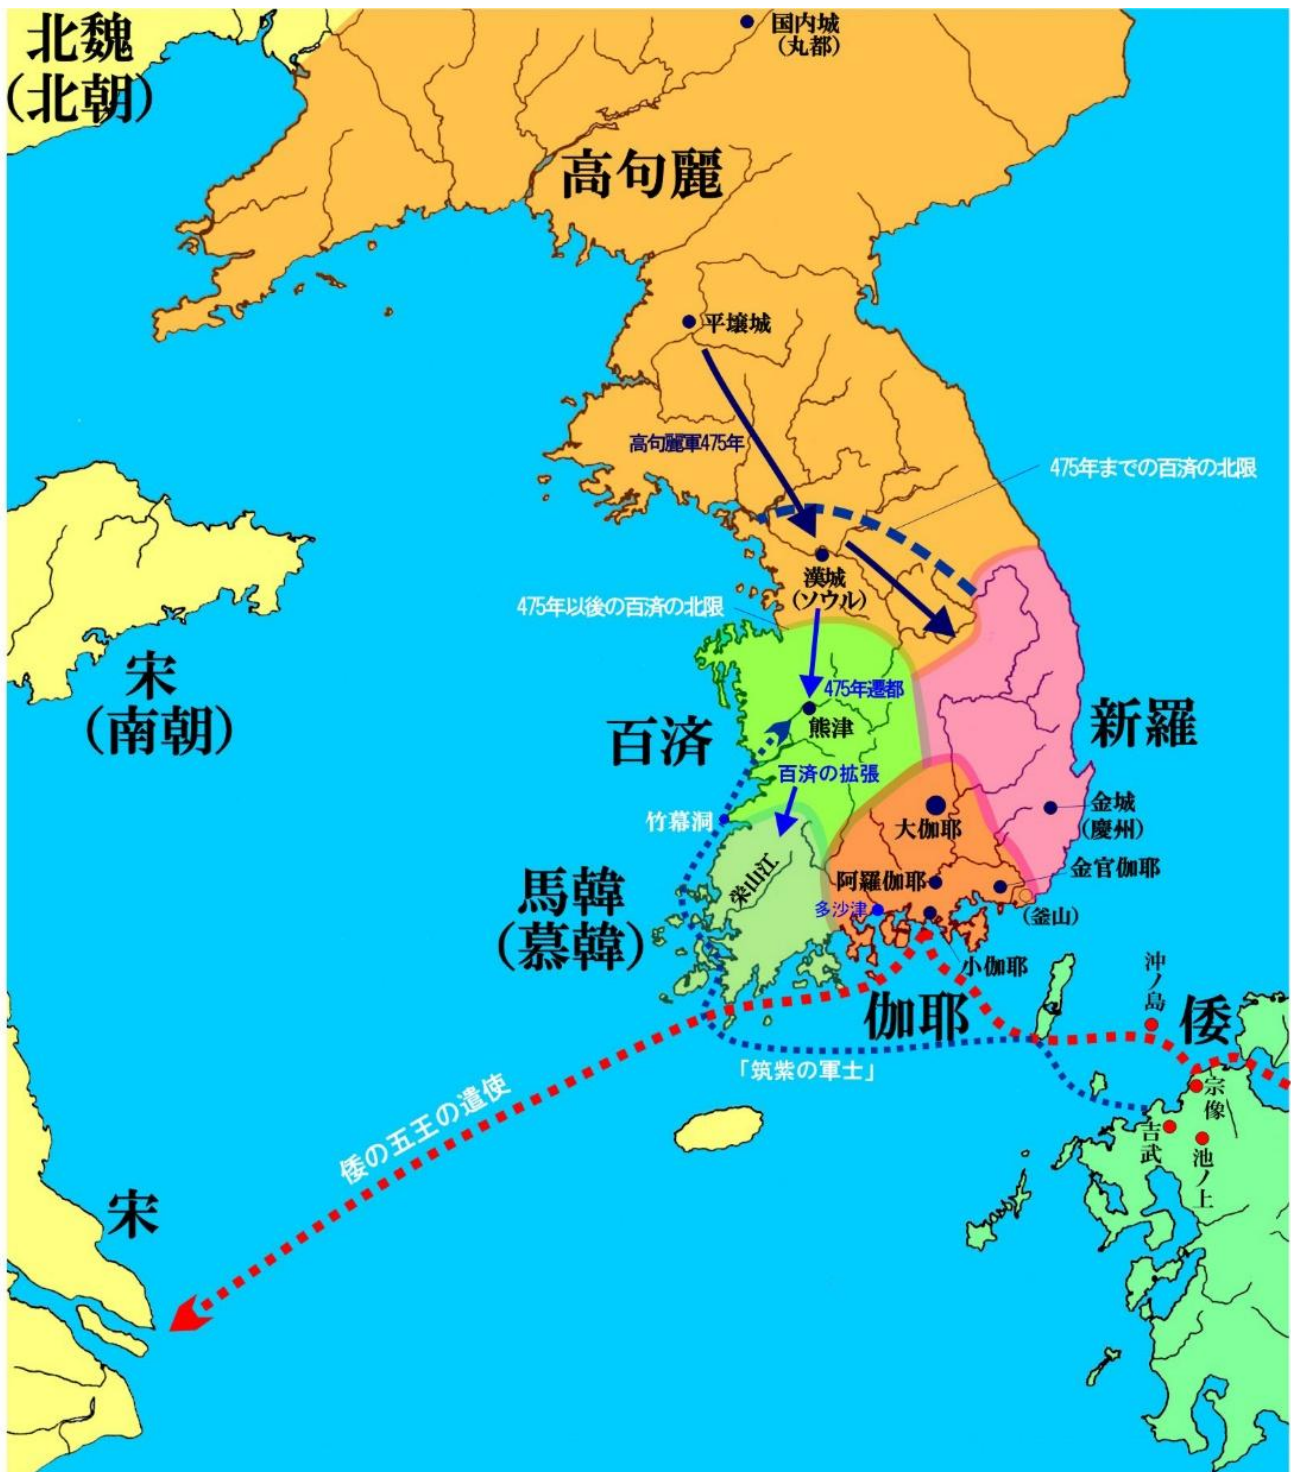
北魏
(北朝)

国内城
(丸都)

高句麗

平壌城

高句麗軍475年

475年までの百済の北限

漢城
(ソウル)

475年以後の百済の北限

475年遷都

熊津

宋
(南朝)

百済

新羅

百済の拡張

竹幕洞

大伽耶

金城
(慶州)

栄山江

金官伽耶

阿羅伽耶

馬韓
(慕韓)

多沙津

(釜山)

小伽耶

沖ノ島

伽耶

倭

「筑紫の軍士」

宗像

吉武

池ノ上

倭の五王の遣使

宋